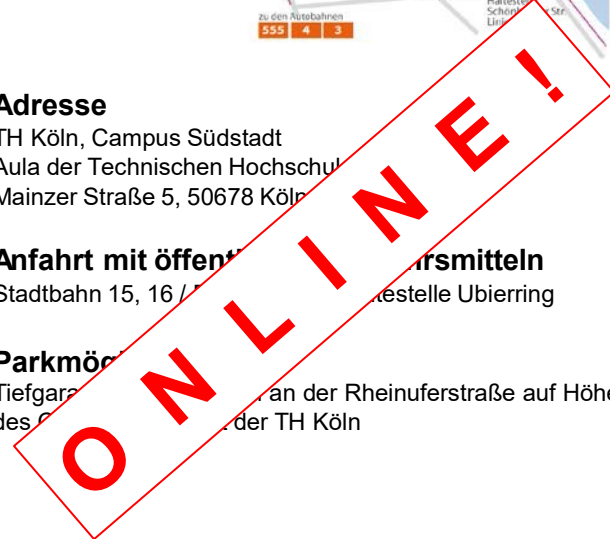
zu den Autobahnen
555 4 3

Haltestelle
Schönhauser Str.
Linie

Adresse
TH Köln, Campus Südstadt
Aula der Technischen Hochschul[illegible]
Mainzer Straße 5, 50678 Köln

Anfahrt mit öffent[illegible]rsmitteln
Stadtbahn 15, 16 / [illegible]estelle Ubierring

Parkmög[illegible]
Tiefgara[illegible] an der Rheinuferstraße auf Höhe des C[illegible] der TH Köln

ONLINE!